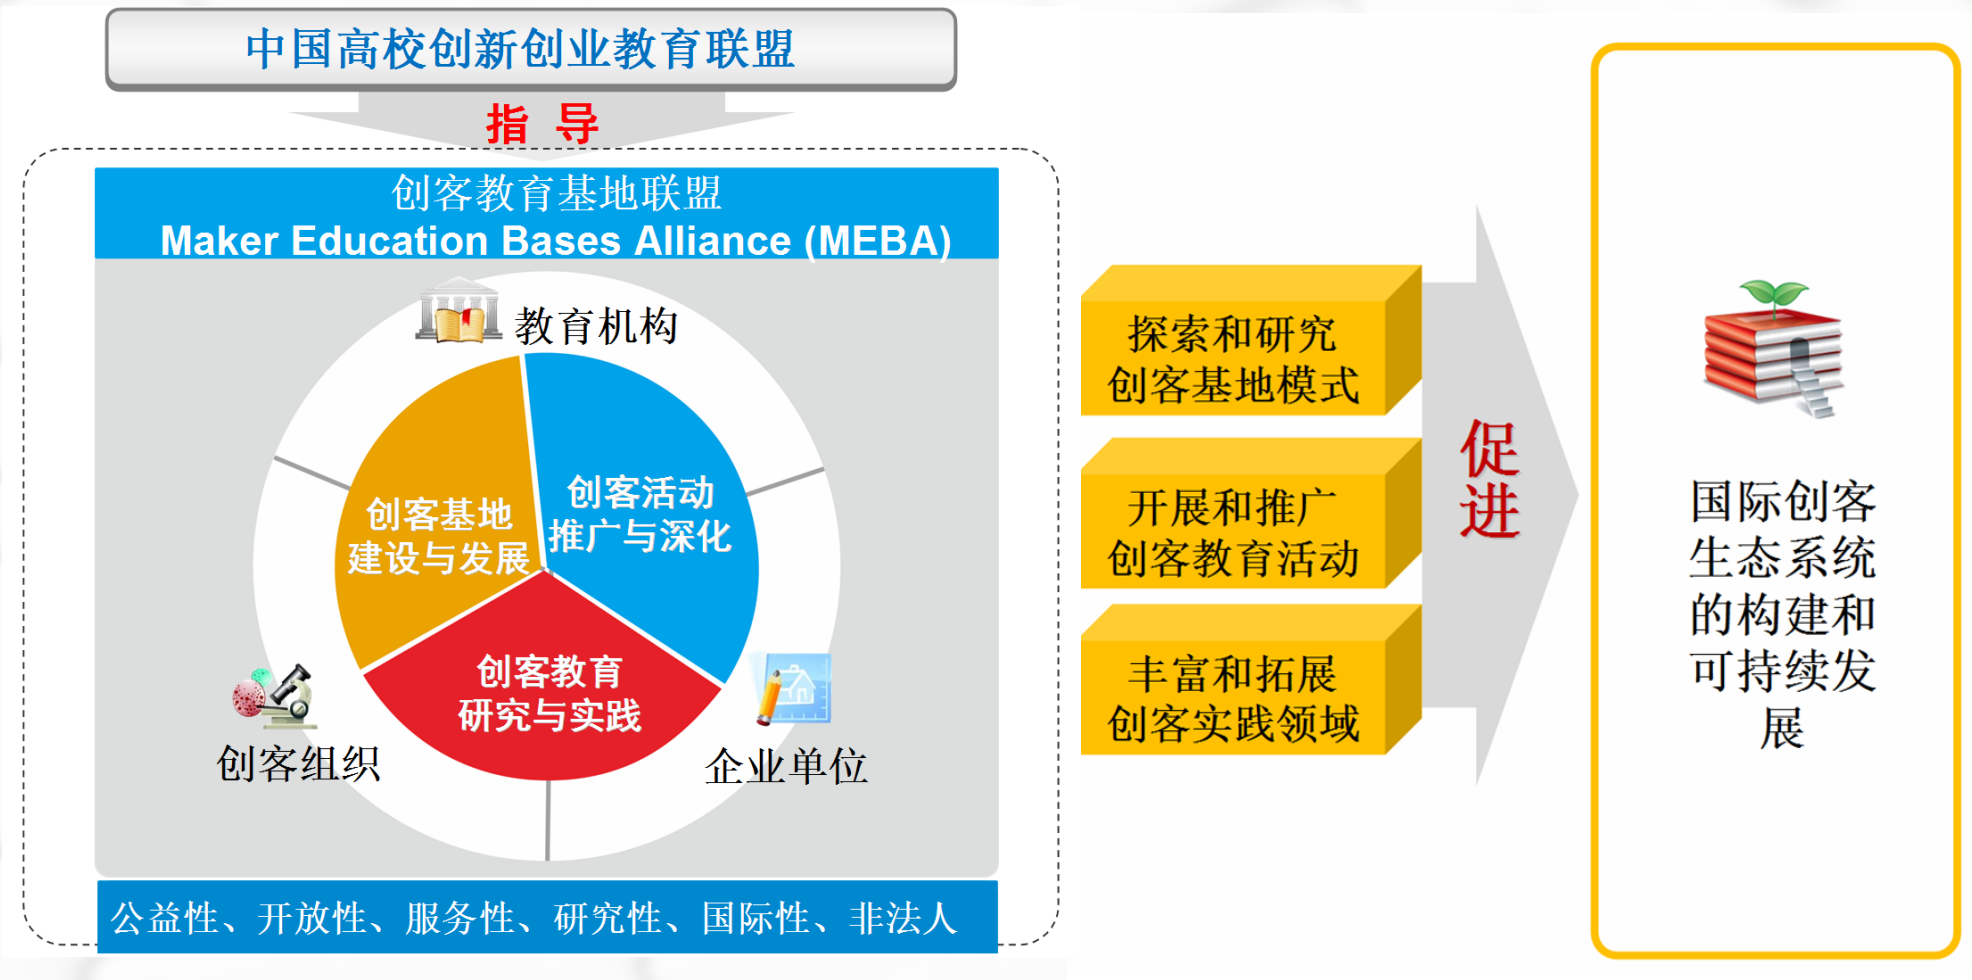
中国高校创新创业教育联盟

指 导

创客教育基地联盟
Maker Education Bases Alliance (MEBA)

教育机构

创客基地建设与发展

创客活动推广与深化

创客教育研究与实践

创客组织

企业单位

公益性、开放性、服务性、研究性、国际性、非法人

探索和研究创客基地模式

开展和推广创客教育活动

丰富和拓展创客实践领域

促进

国际创客生态系统的构建和可持续发展